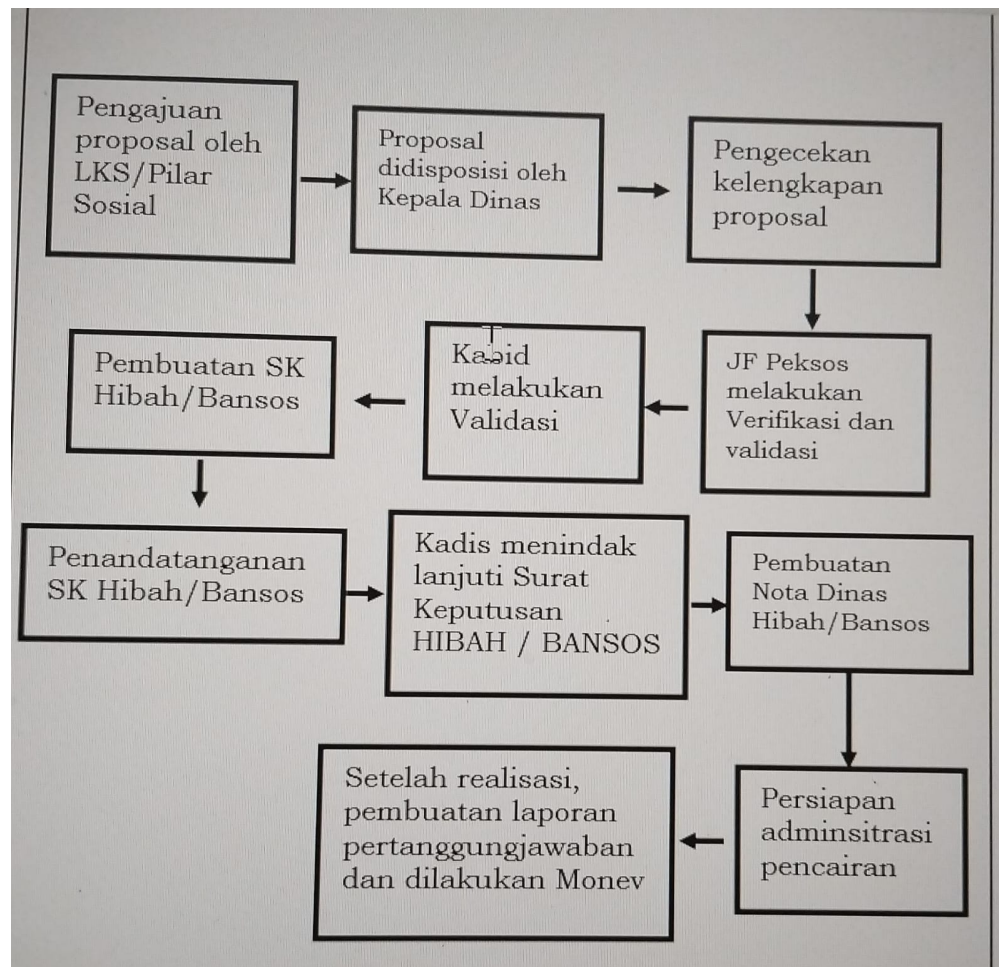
Pengajuan proposal oleh LKS/Pilar Sosial

Proposal didisposisi oleh Kepala Dinas

Pengecekan kelengkapan proposal

JF Peksos melakukan Verifikasi dan validasi

Kabid melakukan Validasi

Pembuatan SK Hibah/Bansos

Penandatanganan SK Hibah/Bansos

Kadis menindak lanjuti Surat Keputusan HIBAH / BANSOS

Pembuatan Nota Dinas Hibah/Bansos

Persiapan adminsitrasi pencairan

Setelah realisasi, pembuatan laporan pertanggungjawaban dan dilakukan Monev